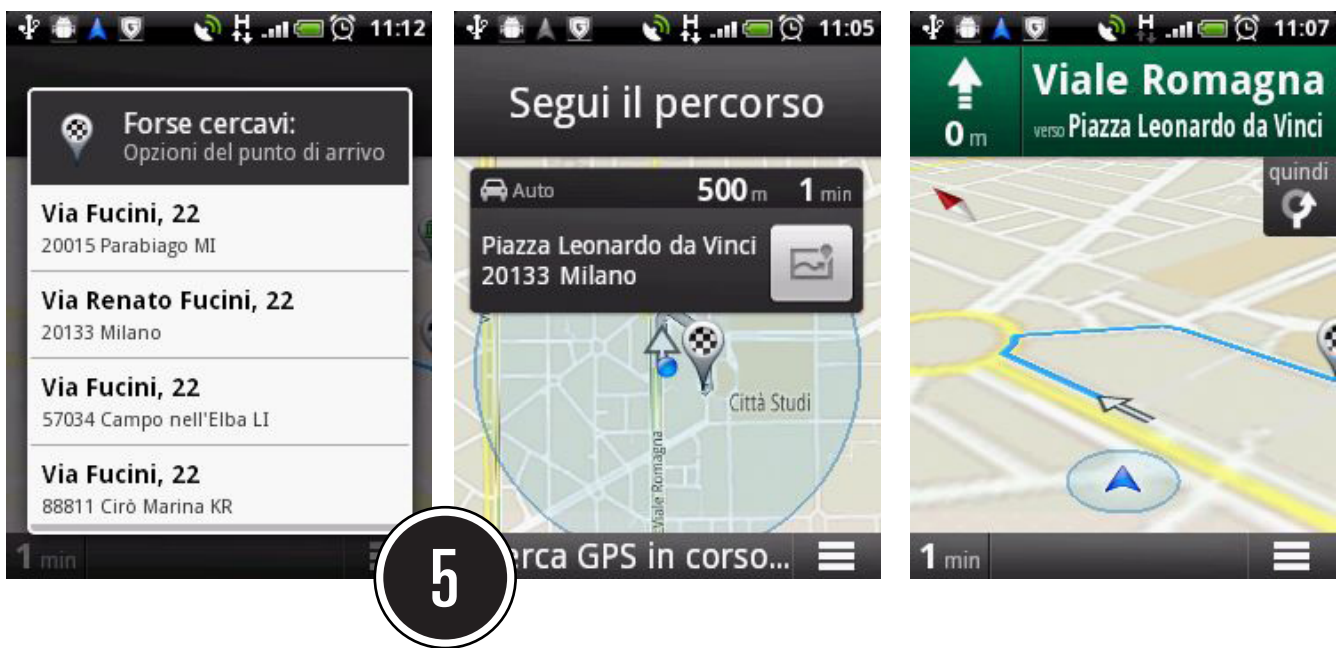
11:12

Forse cercavi:
Opzioni del punto di arrivo

Via Fucini, 22
20015 Parabiago MI

Via Renato Fucini, 22
20133 Milano

Via Fucini, 22
57034 Campo nell'Elba LI

Via Fucini, 22
88811 Cirò Marina KR

1 min

5

11:05

Segui il percorso

Auto 500 m 1 min

Piazza Leonardo da Vinci
20133 Milano

Città Studi

Viale Romagna

erca GPS in corso...

11:07

0 m

Viale Romagna
verso Piazza Leonardo da Vinci

quindi

1 min